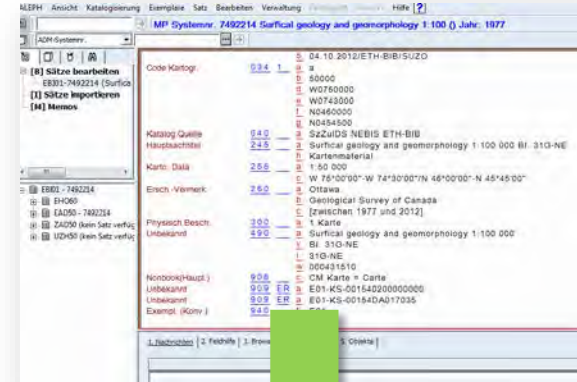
ALEPH Ansicht Katalogisierung Exemplare Satz Bearbeiten Verwaltung Hilfe ?

MP Systemnr. 7492214 Surfical geology and geomorphology 1:100 () Jahr: 1977

ADM-Systemnr.

[B] Sätze bearbeiten
EBI01-7492214 (Surfica
[I] Sätze importieren
[M] Memos

EBI01 - 7492214
EHO60
EAD50 - 7492214
ZAD50 (kein Satz verfüg
UZH50 (kein Satz verfüg

| | | | |
|---|---|---|---|
| | | 5 | 04.10.2012/ETH-BIB/SUZO |
| Code Kartogr. | 034 | 1 a | a |
| | | b | 50000 |
| | | d | W0750000 |
| | | e | W0743000 |
| | | f | N0460000 |
| | | g | N0454500 |
| Katalog.Quelle | 040 | a | SzZuIDS NEBIS ETH-BIB |
| Hauptsachtitel | 245 | a | Surfical geology and geomorphology 1:100 000 Bl. 31G-NE |
| | | h | Kartenmaterial |
| Karto. Data | 255 | a | 1:50 000 |
| | | c | W 75°00'00"-W 74°30'00"/N 46°00'00"-N 45°45'00" |
| Ersch.-Vermerk | 260 | a | Ottawa |
| | | b | Geological Survey of Canada |
| | | c | [zwischen 1977 und 2012] |
| Physisch.Besch. | 300 | a | 1 Karte |
| Unbekannt | 490 | a | Surfical geology and geomorphology 1:100 000 |
| | | v | Bl. 31G-NE |
| | | i | 31G-NE |
| | | w | 000431510 |
| Nonbook(Haupt.) | 908 | c | CM Karte = Carte |
| Unbekannt | 909 | ER a | E01-KS-001540200000000 |
| Unbekannt | 909 | ER a | E01-KS-00154DA017035 |
| Exempl. (Konv.) | 940 | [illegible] | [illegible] |

1. Nachrichten | 2. Feldhilfe | 3. Brows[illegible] | 5. Objekte